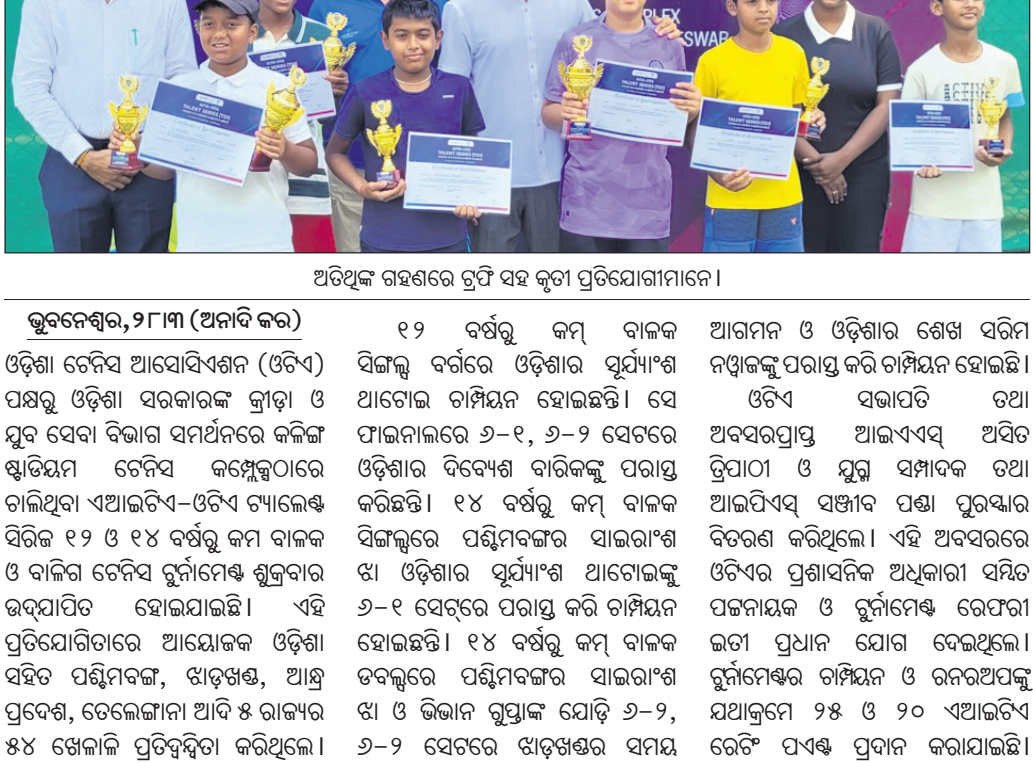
ଅତିଥିଙ୍କ ଗହଣରେ ଟ୍ରଫି ସହ କୃତୀ ପ୍ରତିଯୋଗୀମାନେ।

ଭୁବନେଶ୍ୱର,୨୮।୩ (ଅନାଦି କର)

ଓଡ଼ିଶା ଟେନିସ ଆସୋସିଏଶନ (ଓଟିଏ) ପକ୍ଷରୁ ଓଡ଼ିଶା ସରକାରଙ୍କ କ୍ରୀଡ଼ା ଓ ଯୁବ ସେବା ବିଭାଗ ସମର୍ଥନରେ କଳିଙ୍ଗ ଷ୍ଟାଡିୟମ ଟେନିସ କମ୍ପ୍ଲେକ୍ସଠାରେ ଚାଲିଥିବା ଏଆଇଟିଏ-ଓଟିଏ ଟ୍ୟାଲେଣ୍ଟ ସିରିଜ ୧୨ ଓ ୧୪ ବର୍ଷରୁ କମ ବାଳକ ଓ ବାଳିଗ ଟେନିସ ଟୁର୍ନାମେଣ୍ଟ ଶୁକ୍ରବାର ଉଦ୍ଯାପିତ ହୋଇଯାଇଛି। ଏହି ପ୍ରତିଯୋଗିତାରେ ଆୟୋଜକ ଓଡ଼ିଶା ସହିତ ପଶ୍ଚିମବଙ୍ଗ, ଝାଡ଼ଖଣ୍ଡ, ଆନ୍ଧ୍ର ପ୍ରଦେଶ, ତେଲେଙ୍ଗାନା ଆଦି ୫ ରାଜ୍ୟର ୫୪ ଖେଳାଳି ପ୍ରତିଦ୍ୱନ୍ଦ୍ୱିତା କରିଥିଲେ।

୧୨ ବର୍ଷରୁ କମ୍ ବାଳକ ସିଙ୍ଗଲ୍ସ ବର୍ଗରେ ଓଡ଼ିଶାର ସୂର୍ଯ୍ୟାଂଶ ଥାଟୋଇ ଚାମ୍ପିୟନ ହୋଇଛନ୍ତି। ସେ ଫାଇନାଲରେ ୬-୧, ୬-୨ ସେଟରେ ଓଡ଼ିଶାର ଦିବ୍ୟେଶ ବାରିକଙ୍କୁ ପରାସ୍ତ କରିଛନ୍ତି। ୧୪ ବର୍ଷରୁ କମ୍ ବାଳକ ସିଙ୍ଗଲ୍ସରେ ପଶ୍ଚିମବଙ୍ଗର ସାଇରାଂଶ ଝା ଓଡ଼ିଶାର ସୂର୍ଯ୍ୟାଂଶ ଥାଟୋଇଙ୍କୁ ୬-୧ ସେଟ୍‌ରେ ପରାସ୍ତ କରି ଚାମ୍ପିୟନ ହୋଇଛନ୍ତି। ୧୪ ବର୍ଷରୁ କମ୍ ବାଳକ ଡବଲ୍ସରେ ପଶ୍ଚିମବଙ୍ଗର ସାଇରାଂଶ ଝା ଓ ଭିଭାନ ଗୁପ୍ତାଙ୍କ ଯୋଡ଼ି ୬-୨, ୬-୨ ସେଟରେ ଝାଡ଼ଖଣ୍ଡର ସମୟ ଆଗମନ ଓ ଓଡ଼ିଶାର ଶେଖ ସରିମ ନୱାଜଙ୍କୁ ପରାସ୍ତ କରି ଚାମ୍ପିୟନ ହୋଇଛି।

ଓଟିଏ ସଭାପତି ତଥା ଅବସରପ୍ରାପ୍ତ ଆଇଏଏସ୍ ଅସିତ ତ୍ରିପାଠୀ ଓ ଯୁଗ୍ମ ସମ୍ପାଦକ ତଥା ଆଇପିଏସ୍ ସଞ୍ଜୀବ ପଣ୍ଡା ପୁରସ୍କାର ବିତରଣ କରିଥିଲେ। ଏହି ଅବସରରେ ଓଟିଏର ପ୍ରଶାସନିକ ଅଧିକାରୀ ସମ୍ବିତ ପଟ୍ଟନାୟକ ଓ ଟୁର୍ନାମେଣ୍ଟ ରେଫରୀ ଇତୀ ପ୍ରଧାନ ଯୋଗ ଦେଇଥିଲେ। ଟୁର୍ନାମେଣ୍ଟର ଚାମ୍ପିୟନ ଓ ରନରଅପଙ୍କୁ ଯଥାକ୍ରମେ ୨୫ ଓ ୨୦ ଏଆଇଟିଏ ରେଟିଂ ପଏଣ୍ଟ ପ୍ରଦାନ କରାଯାଇଛି।